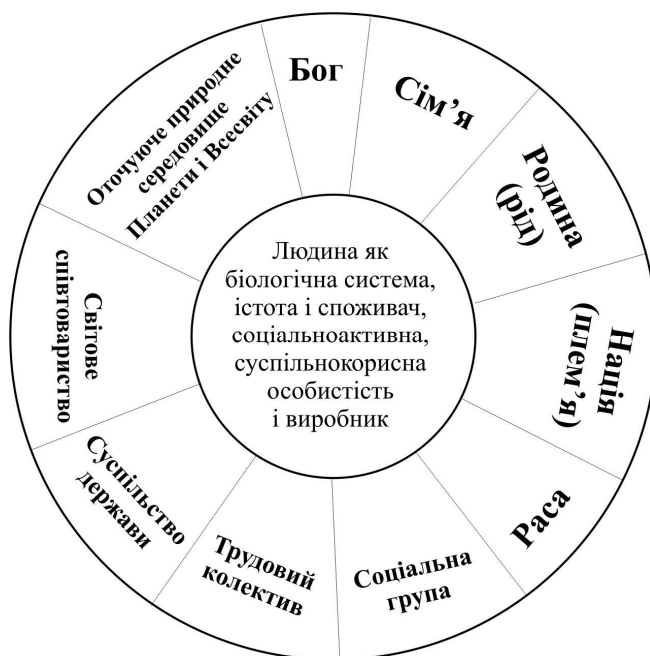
Людина як біологічна система, істота і споживач, соціальноактивна, суспільнокорисна особистість і виробник

Бог

Сім’я

Родина (рід)

Нація (плем’я)

Раса

Соціальна група

Трудовий колектив

Суспільство держави

Світове співтовариство

Оточуюче природне середовище Планети і Всесвіту